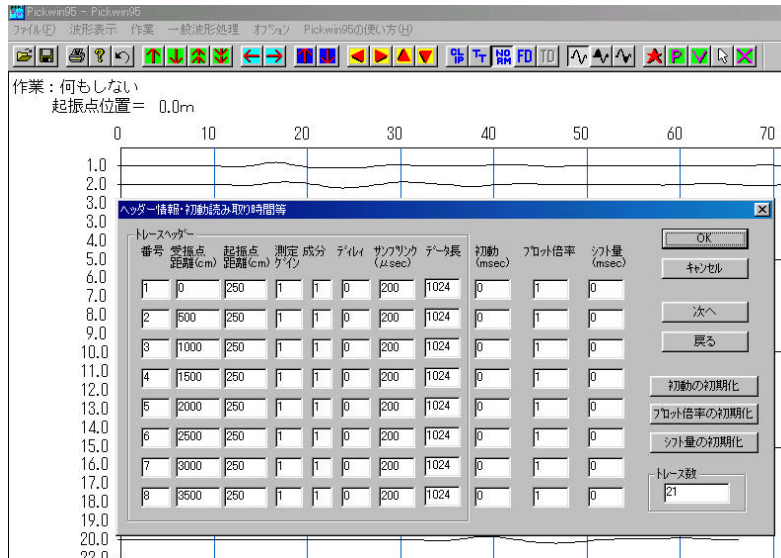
Pickwin95 - Pickwin95

ファイル(F) 波形表示 作業 一般波形処理 オプション Pickwin95の使い方(H)

FD TD

作業：何もしない
起振点位置＝ 0.0m

0 10 20 30 40 50 60 70

1.0
2.0
3.0
4.0
5.0
6.0
7.0
8.0
9.0
10.0
11.0
12.0
13.0
14.0
15.0
16.0
17.0
18.0
19.0
20.0
22.0

ヘッダー情報・初動読み取り時間等

トレースヘッダー

| 番号 | 受振点距離(cm) | 起振点距離(cm) | 測定ゲイン | 成分 | ディレイ | サンプリング($\mu$sec) | データ長 | 初動(msec) | プロット倍率 | シフト量(msec) |
|---|---|---|---|---|---|---|---|---|---|---|
| 1 | 0 | 250 | 1 | 1 | 0 | 200 | 1024 | 0 | 1 | 0 |
| 2 | 500 | 250 | 1 | 1 | 0 | 200 | 1024 | 0 | 1 | 0 |
| 3 | 1000 | 250 | 1 | 1 | 0 | 200 | 1024 | 0 | 1 | 0 |
| 4 | 1500 | 250 | 1 | 1 | 0 | 200 | 1024 | 0 | 1 | 0 |
| 5 | 2000 | 250 | 1 | 1 | 0 | 200 | 1024 | 0 | 1 | 0 |
| 6 | 2500 | 250 | 1 | 1 | 0 | 200 | 1024 | 0 | 1 | 0 |
| 7 | 3000 | 250 | 1 | 1 | 0 | 200 | 1024 | 0 | 1 | 0 |
| 8 | 3500 | 250 | 1 | 1 | 0 | 200 | 1024 | 0 | 1 | 0 |

OK
キャンセル
次へ
戻る
初動の初期化
プロット倍率の初期化
シフト量の初期化
トレース数
21